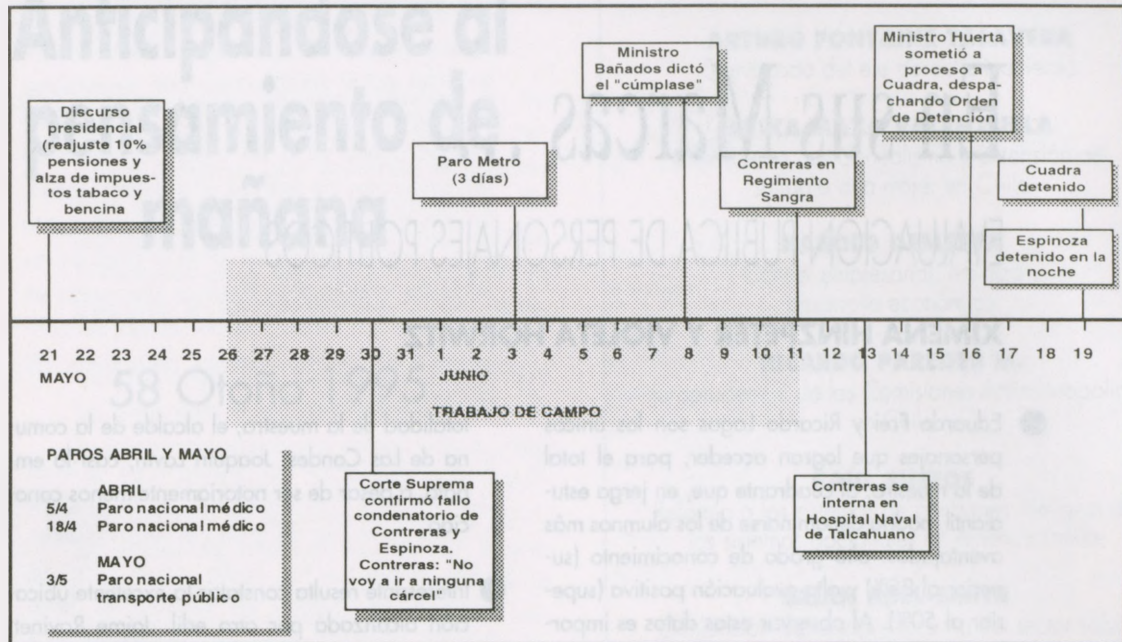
Discurso presidencial (reajuste 10% pensiones y alza de impuestos tabaco y bencina

Paro Metro (3 días)

Ministro Bañados dictó el "cúmplase"

Contreras en Regimiento Sangra

Ministro Huerta sometió a proceso a Cuadra, despachando Orden de Detención

Cuadra detenido

Espinoza detenido en la noche

21 22 23 24 25 26 27 28 29 30 31 1 2 3 4 5 6 7 8 9 10 11 12 13 14 15 16 17 18 19

MAYO

JUNIO

TRABAJO DE CAMPO

PAROS ABRIL Y MAYO

ABRIL
5/4 Paro nacional médico
18/4 Paro nacional médico

MAYO
3/5 Paro nacional transporte público

Corte Suprema confirmó fallo condenatorio de Contreras y Espinoza. Contreras: "No voy a ir a ninguna cárcel"

Contreras se interna en Hospital Naval de Talcahuano